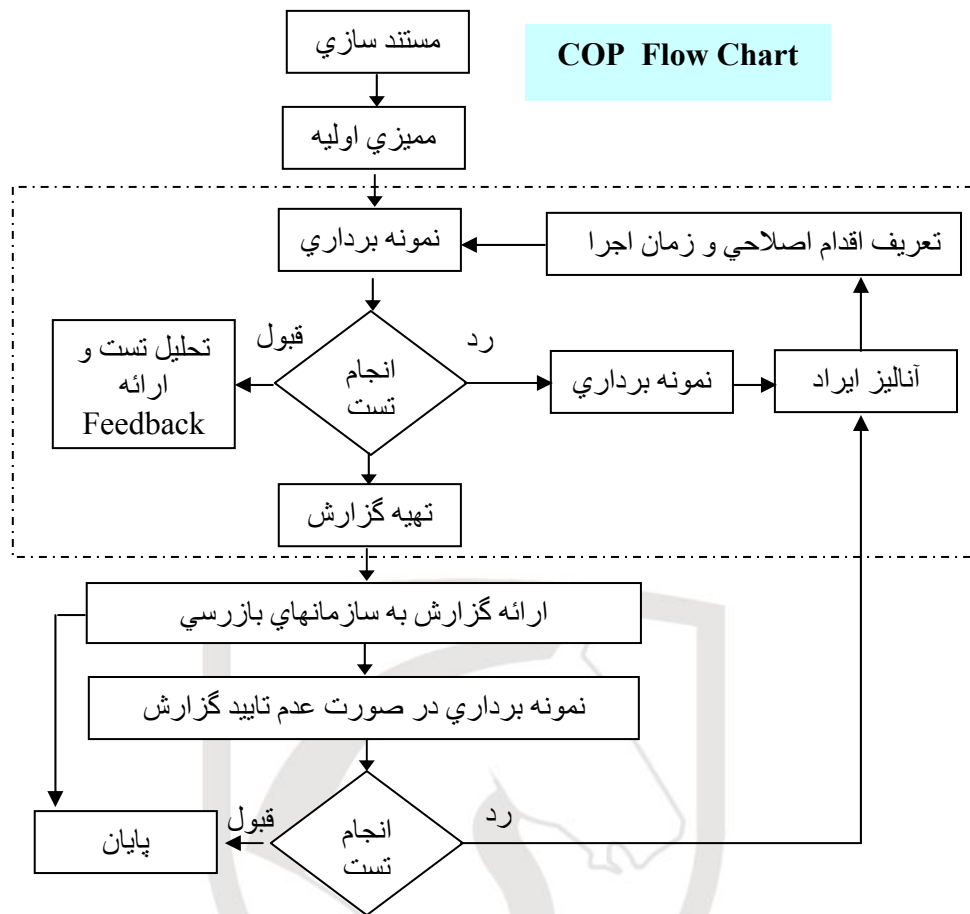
مستند سازي

COP Flow Chart

مميزي اوليه

نمونه برداري

تعريف اقدام اصلاحي و زمان اجرا

قبول

رد

تحليل تست و ارائه Feedback

انجام تست

نمونه برداري

آناليز ايراد

تهيه گزارش

ارائه گزارش به سازمانهاي بازرسي

نمونه برداري در صورت عدم تاييد گزارش

قبول

رد

پايان

انجام تست